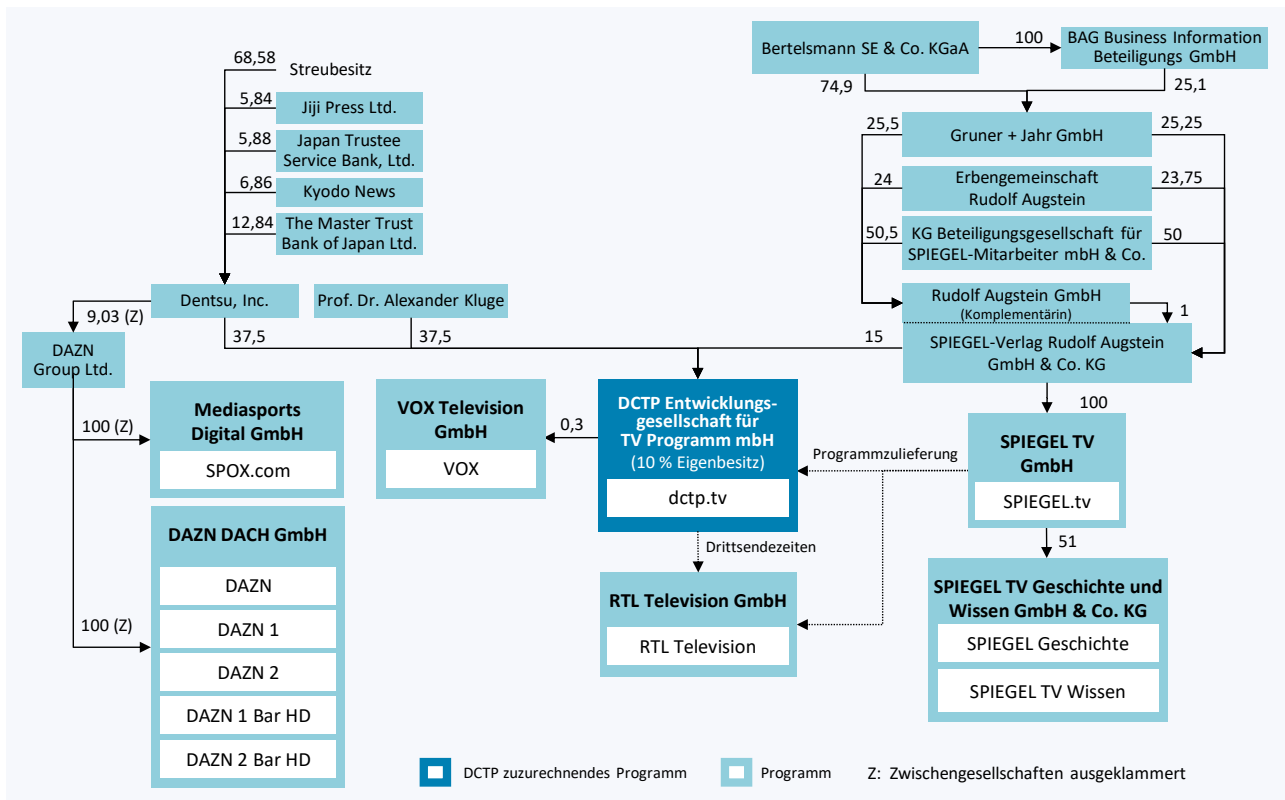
68,58 Streubesitz
5,84 Jiji Press Ltd.
5,88 Japan Trustee Service Bank, Ltd.
6,86 Kyodo News
12,84 The Master Trust Bank of Japan Ltd.

Bertelsmann SE & Co. KGaA
100
BAG Business Information Beteiligungs GmbH
74,9
25,1

25,5 Gruner + Jahr GmbH 25,25
24 Erbengemeinschaft Rudolf Augstein 23,75
50,5 KG Beteiligungsgesellschaft für SPIEGEL-Mitarbeiter mbH & Co. 50

Rudolf Augstein GmbH (Komplementärin)
1

9,03 (Z)
Dentsu, Inc.
Prof. Dr. Alexander Kluge
37,5
37,5
15

SPIEGEL-Verlag Rudolf Augstein GmbH & Co. KG

DAZN Group Ltd.

100

100 (Z)
Mediasports Digital GmbH
SPOX.com

VOX Television GmbH
VOX

0,3

DCTP Entwicklungsgesellschaft für TV Programm mbH
(10 % Eigenbesitz)
dctp.tv

Programmzulieferung

SPIEGEL TV GmbH
SPIEGEL.tv

DAZN DACH GmbH
DAZN
DAZN 1
DAZN 2
DAZN 1 Bar HD
DAZN 2 Bar HD

100 (Z)

Drittsendezeiten

RTL Television GmbH
RTL Television

51

SPIEGEL TV Geschichte und Wissen GmbH & Co. KG
SPIEGEL Geschichte
SPIEGEL TV Wissen

DCTP zuzurechnendes Programm
Programm
Z: Zwischengesellschaften ausgeklammert